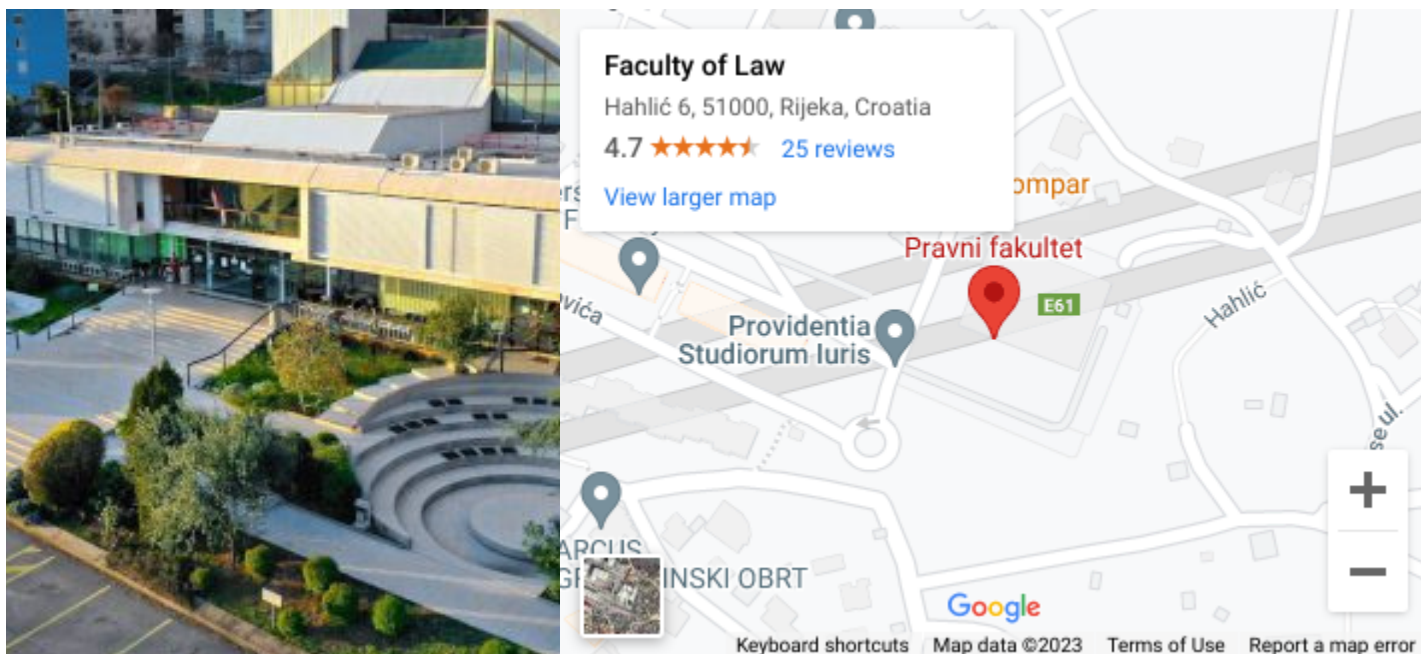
Faculty of Law
Hahlić 6, 51000, Rijeka, Croatia
4.7 ★★★★★ 25 reviews
View larger map

ompar
Pravni fakultet
E61
Hahlić
vića
Providentia Studiorum Iuris
ARCUS
INSKI OBRT
se ul.
+
−
Google
Keyboard shortcuts Map data ©2023 Terms of Use Report a map error